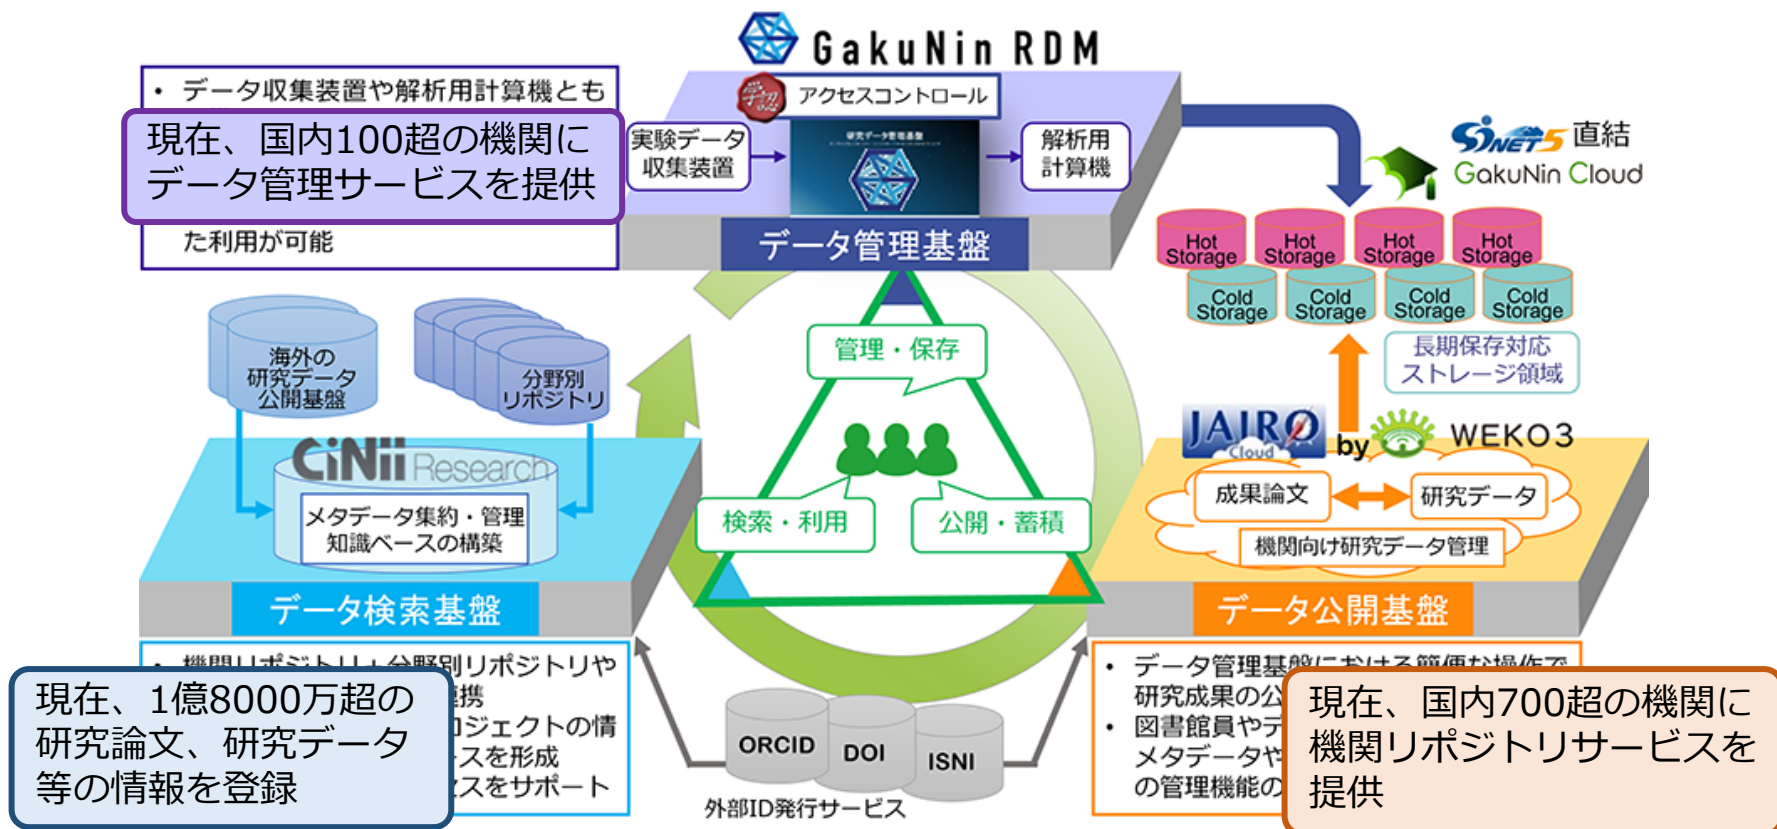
GakuNin RDM

• データ収集装置や解析用計算機とも

現在、国内100超の機関にデータ管理サービスを提供

た利用が可能

アクセスコントロール

実験データ収集装置

解析用計算機

データ管理基盤

SINET5 直結

GakuNin Cloud

Hot Storage

Hot Storage

Hot Storage

Hot Storage

Cold Storage

Cold Storage

Cold Storage

Cold Storage

長期保存対応ストレージ領域

海外の研究データ公開基盤

分野別リポジトリ

CiNii Research

メタデータ集約・管理知識ベースの構築

データ検索基盤

管理・保存

検索・利用

公開・蓄積

JAIRO Cloud

by WEKO3

成果論文

研究データ

機関向け研究データ管理

データ公開基盤

機関リポジトリ・分野別リポジトリや
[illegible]携
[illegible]ロジェクトの情
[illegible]スを形成
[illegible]スをサポート

現在、1億8000万超の研究論文、研究データ等の情報を登録

ORCID

DOI

ISNI

外部ID発行サービス

• データ管理基盤における簡便な操作で
研究成果の公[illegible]
• 図書館員やデ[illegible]
メタデータや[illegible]
の管理機能の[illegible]

現在、国内700超の機関に機関リポジトリサービスを提供